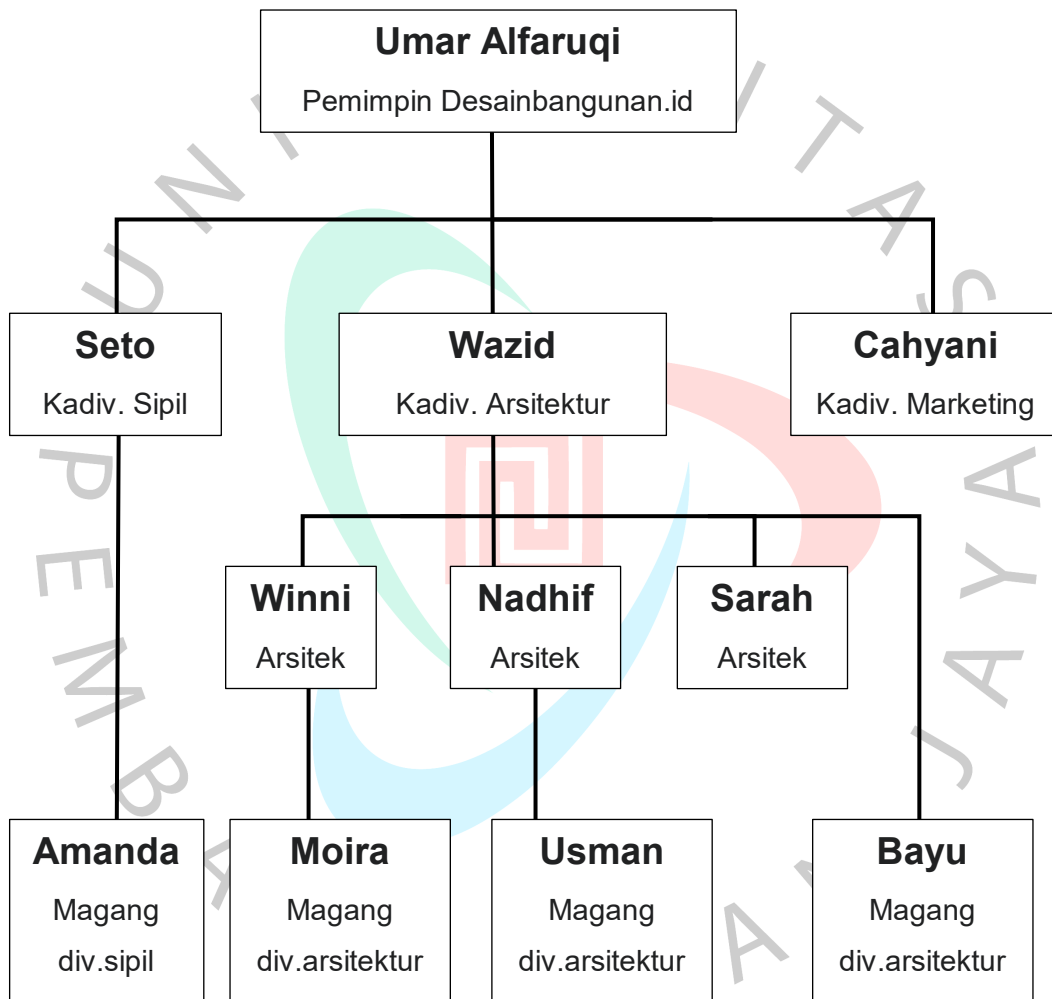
Umar Alfaruqi
Pemimpin Desainbangunan.id

Seto
Kadiv. Sipil

Wazid
Kadiv. Arsitektur

Cahyani
Kadiv. Marketing

Winni
Arsitek

Nadhif
Arsitek

Sarah
Arsitek

Amanda
Magang
div.sipil

Moira
Magang
div.arsitektur

Usman
Magang
div.arsitektur

Bayu
Magang
div.arsitektur